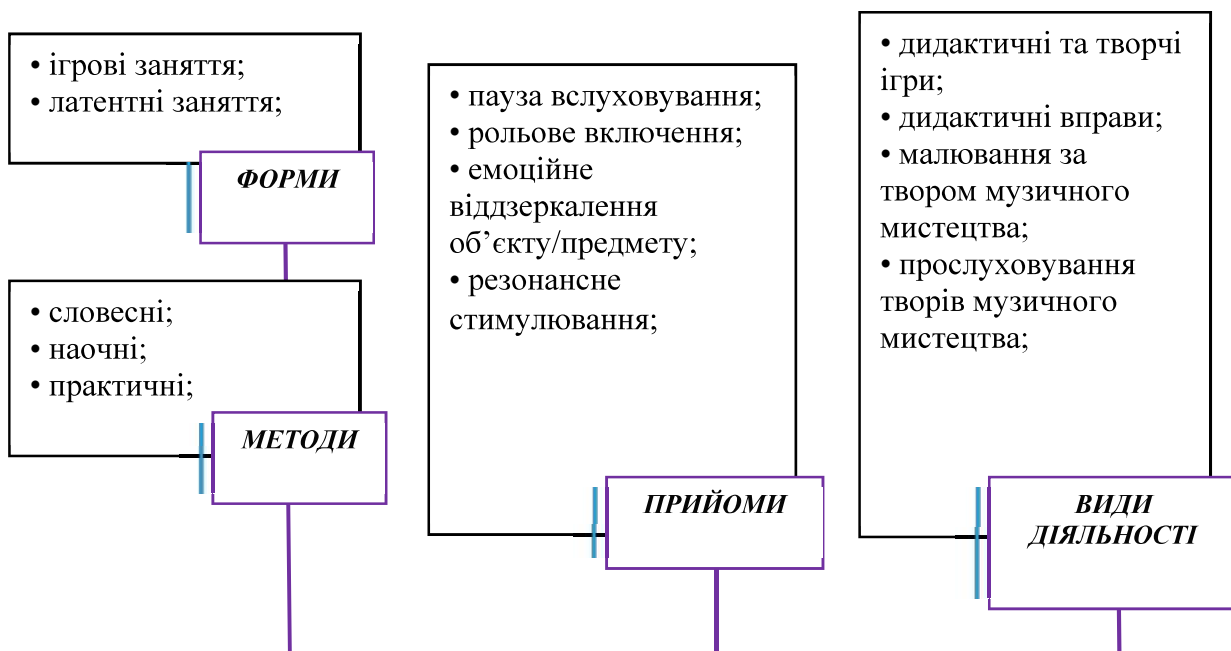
• ігрові заняття;
• латентні заняття;

ФОРМИ

• словесні;
• наочні;
• практичні;

МЕТОДИ

• пауза вслуховування;
• рольове включення;
• емоційне віддзеркалення об’єкту/предмету;
• резонансне стимулювання;

ПРИЙОМИ

• дидактичні та творчі ігри;
• дидактичні вправи;
• малювання за твором музичного мистецтва;
• прослуховування творів музичного мистецтва;

ВИДИ ДІЯЛЬНОСТІ